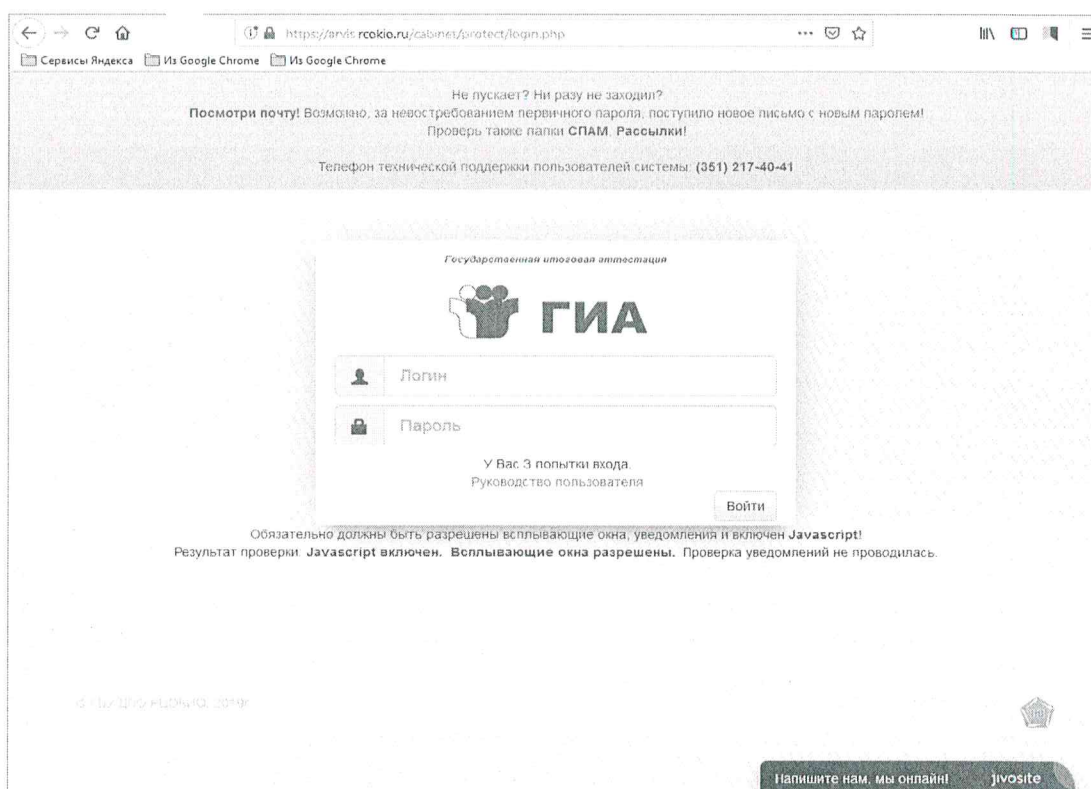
https://arvis.rcokio.ru/cabinet/protect/login.php

Сервисы Яндекса Из Google Chrome Из Google Chrome

Не пускает? Ни разу не заходил?
**Посмотри почту!** Возможно, за невостребованием первичного пароля, поступило новое письмо с новым паролем!
Проверь также папки **СПАМ**, **Рассылки!**

Телефон технической поддержки пользователей системы: **(351) 217-40-41**

Государственная итоговая аттестация

ГИА

Логин

Пароль

У Вас 3 попытки входа.
Руководство пользователя

Войти

Обязательно должны быть разрешены всплывающие окна, уведомления и включен **Javascript!**
Результат проверки: **Javascript включен. Всплывающие окна разрешены.** Проверка уведомлений не проводилась.

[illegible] 2019

Напишите нам, мы онлайн! jivosite